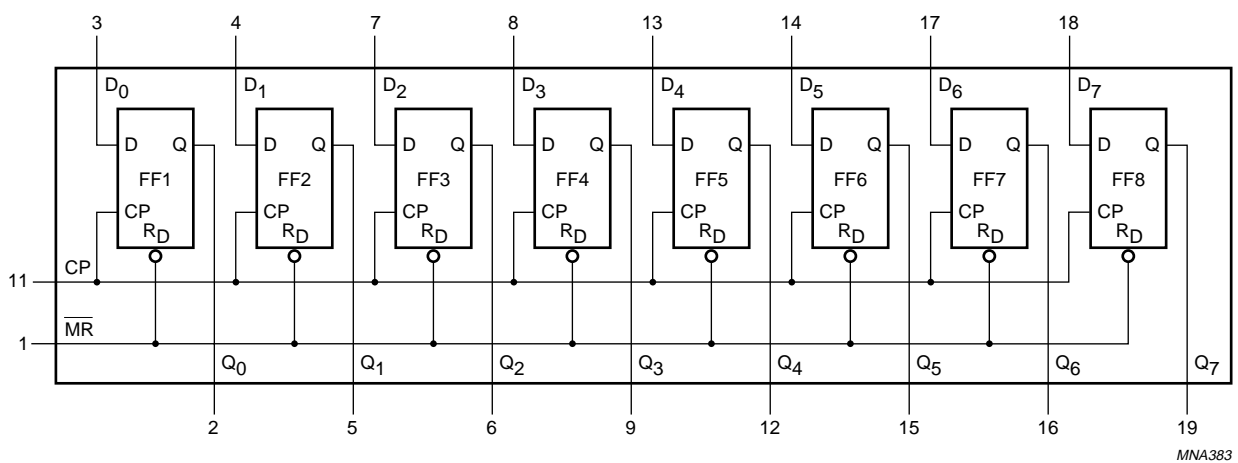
3 4 7 8 13 14 17 18

$D_0$ $D_1$ $D_2$ $D_3$ $D_4$ $D_5$ $D_6$ $D_7$

D Q FF1 CP $R_D$

D Q FF2 CP $R_D$

D Q FF3 CP $R_D$

D Q FF4 CP $R_D$

D Q FF5 CP $R_D$

D Q FF6 CP $R_D$

D Q FF7 CP $R_D$

D Q FF8 CP $R_D$

11 CP

1 $\overline{MR}$

$Q_0$ $Q_1$ $Q_2$ $Q_3$ $Q_4$ $Q_5$ $Q_6$ $Q_7$

2 5 6 9 12 15 16 19

MNA383